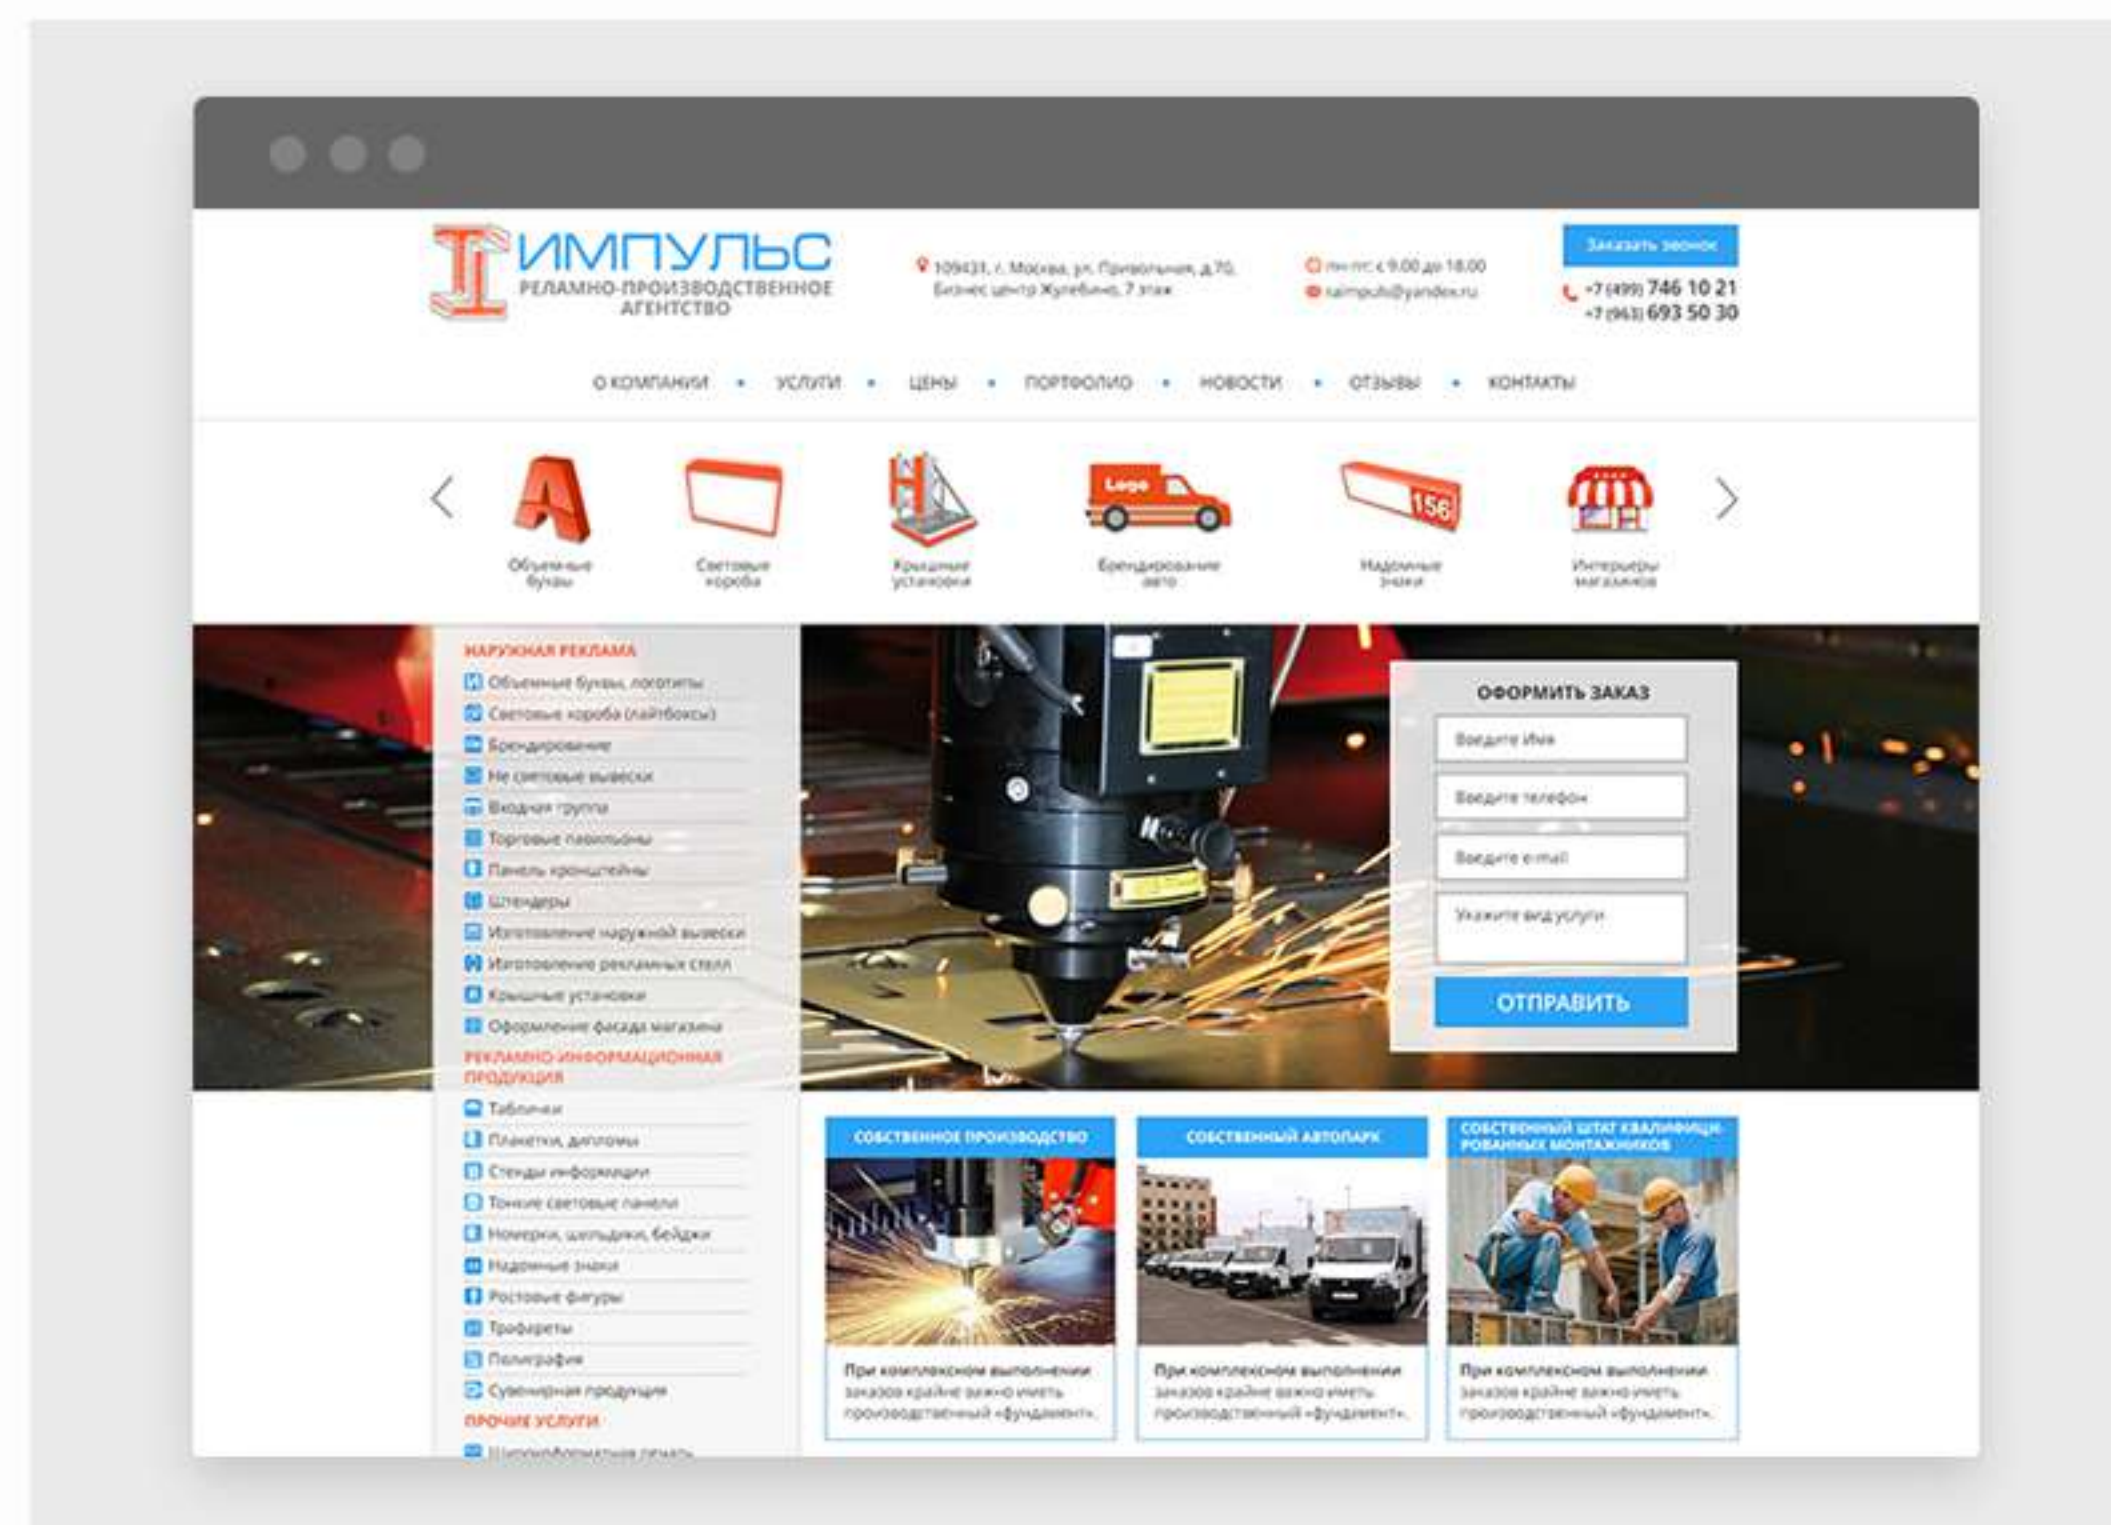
ИМПУЛЬС
РЕЛАМНО-ПРОИЗВОДСТВЕННОЕ АГЕНТСТВО

109431, г. Москва, ул. Привольная, д.70, Бизнес центр Жулебино, 7 этаж

пн-пт: с 9.00 до 18.00
raimpuls@yandex.ru

Заказать звонок
+7 (499) 746 10 21
+7 (963) 693 50 30

О КОМПАНИИ • УСЛУГИ • ЦЕНЫ • ПОРТФОЛИО • НОВОСТИ • ОТЗЫВЫ • КОНТАКТЫ

Объемные буквы
Световые короба
Крышные установки
Logo
Брендирование авто
156
Надомные знаки
Интерьеры магазинов

НАРУЖНАЯ РЕКЛАМА
Объемные буквы, логотипы
Световые короба (лайтбоксы)
Брендирование
Не световые вывески
Входная группа
Торговые павильоны
Панель кронштейны
Штендеры
Изготовление наружной вывески
Изготовление рекламных стелл
Крышные установки
Оформление фасада магазина
РЕКЛАМНО-ИНФОРМАЦИОННАЯ ПРОДУКЦИЯ
Таблички
Планетки, дипломы
Стенды информации
Тонкие световые панели
Номерки, шильдики, бейджи
Надомные знаки
Ростовые фигуры
Трафареты
Полиграфия
Сувенирная продукция
ПРОЧИЕ УСЛУГИ
Широкоформатная печать

ОФОРМИТЬ ЗАКАЗ
Введите имя
Введите телефон
Введите e-mail
Укажите вид услуги
ОТПРАВИТЬ

СОБСТВЕННОЕ ПРОИЗВОДСТВО
При комплексном выполнении заказов крайне важно иметь производственный «фундамент».

СОБСТВЕННЫЙ АВТОПАРК
При комплексном выполнении заказов крайне важно иметь производственный «фундамент».

СОБСТВЕННЫЙ ШТАТ КВАЛИФИЦИРОВАННЫХ МОНТАЖНИКОВ
При комплексном выполнении заказов крайне важно иметь производственный «фундамент».